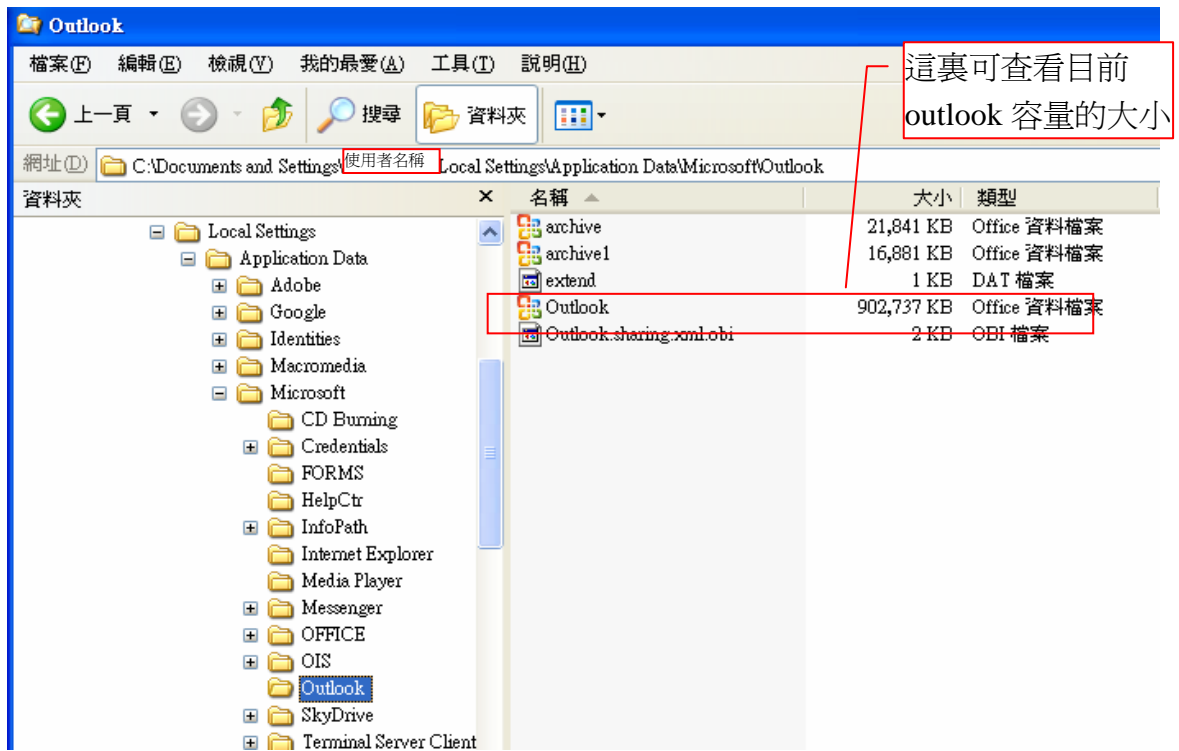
Outlook

檔案(F) 編輯(E) 檢視(V) 我的最愛(A) 工具(T) 說明(H)

上一頁 搜尋 資料夾

這裏可查看目前 outlook 容量的大小

網址(D) C:\Documents and Settings\使用者名稱\Local Settings\Application Data\Microsoft\Outlook

資料夾 ×

Local Settings
Application Data
Adobe
Google
Identities
Macromedia
Microsoft
CD Burning
Credentials
FORMS
HelpCtr
InfoPath
Internet Explorer
Media Player
Messenger
OFFICE
OIS
Outlook
SkyDrive
Terminal Server Client

| 名稱 | 大小 | 類型 |
|---|---|---|
| archive | 21,841 KB | Office 資料檔案 |
| archive1 | 16,881 KB | Office 資料檔案 |
| extend | 1 KB | DAT 檔案 |
| Outlook | 902,737 KB | Office 資料檔案 |
| Outlook.sharing.xml.obi | 2 KB | OBI 檔案 |